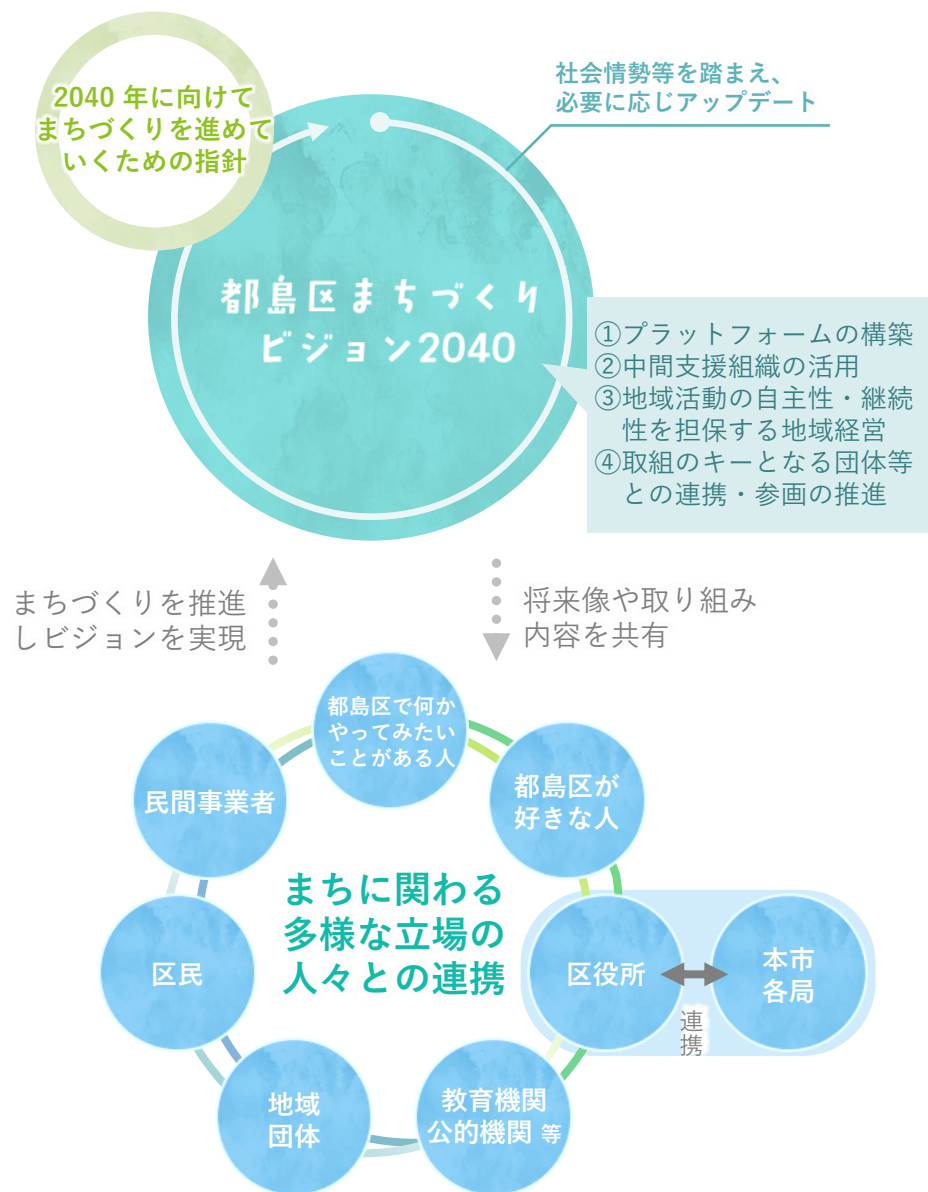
2040 年に向けて
まちづくりを進めて
いくための指針

社会情勢等を踏まえ、
必要に応じアップデート

都島区まちづくり
ビジョン2040

①プラットフォームの構築
②中間支援組織の活用
③地域活動の自主性・継続性を担保する地域経営
④取組のキーとなる団体等との連携・参画の推進

まちづくりを推進
しビジョンを実現

将来像や取り組み
内容を共有

都島区で何か
やってみたい
ことがある人

都島区が
好きな人

民間事業者

まちに関わる
多様な立場の
人々との連携

区役所

本市
各局

連携

区民

地域
団体

教育機関
公的機関 等